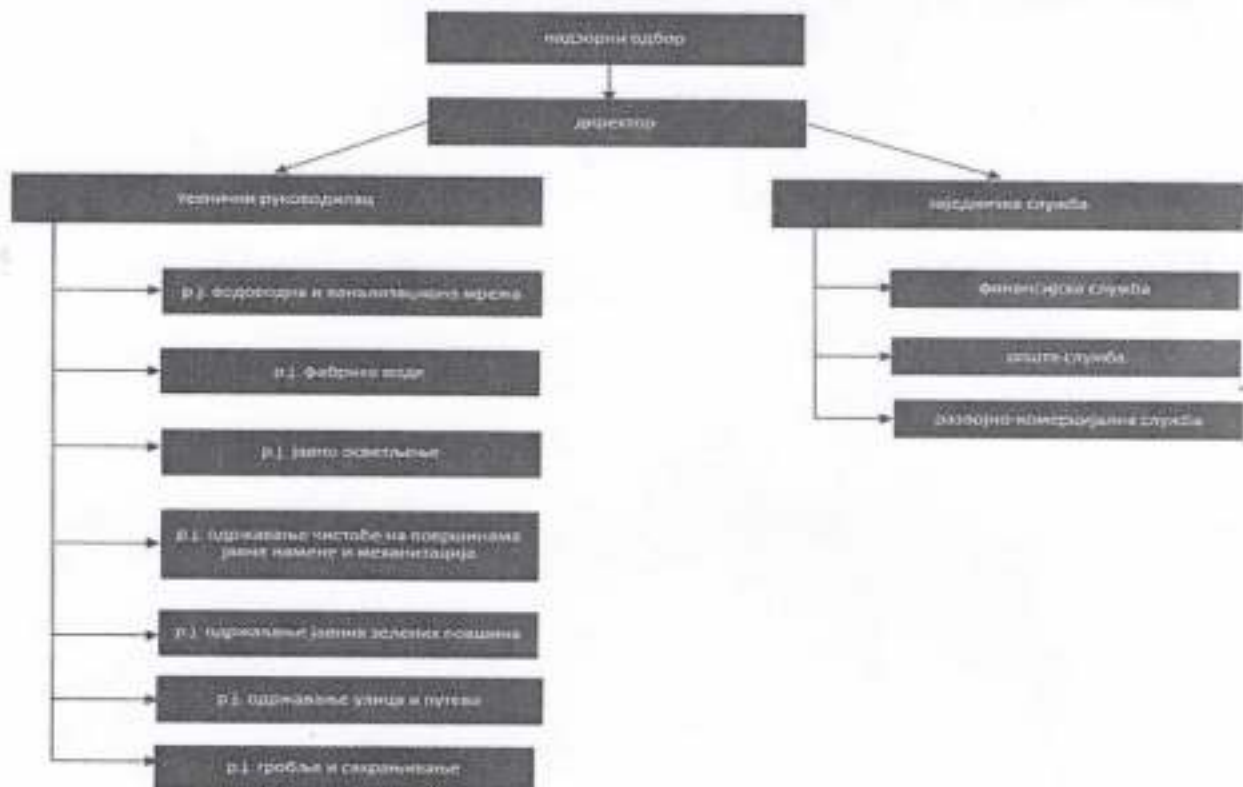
надзорни одбор

директор

технички руководилац

заједничка служба

р.ј. водоводна и канализациона мрежа

р.ј. фабрика воде

р.ј. јавно осветљење

р.ј. одржавање чистоће на површинама јавне намене и механизација

р.ј. одржавање јавних зелених површина

р.ј. одржавање улица и путева

р.ј. гробље и сахрањивање

финансијска служба

општа служба

уговорно-комерцијална служба